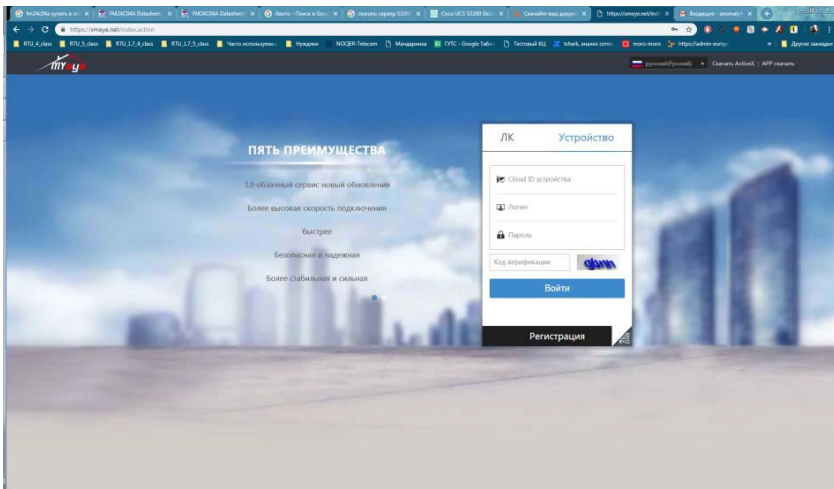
fm24c04a купить в ... | FM24C04A Datasheet | FM24C04A Datasheet | Авито - Поиск в Goo... | скачать сервер S320... | Cisco UCS S3260 Stor... | Скачайте ваш докум... | https://xmeye.net/ind... | Входящие - anomaly...

https://xmeye.net/index.action

RTU_4_class | RTU_5_class | RTU_L7_4_class | RTU_L7_5_class | Часто используемые | Нуждики | NOC|ER-Telecom | Мандаринка | ГУТС - Google Табл... | Тестовый КЦ | tshark, анализ сетe... | moro-moro | https://admin-eursys... | Другие закладки

русский(Русский) | Скачать ActiveX | APP скачать

ПЯТЬ ПРЕИМУЩЕСТВА

3.0 облачный сервис новый обновления

Более высокая скорость подключения

быстрее

Безопасная и надежная

Более стабильная и сильная

ЛК | Устройство

Cloud ID устройства

Логин

Пароль

Код верификации | gbnn

Войти

Регистрация